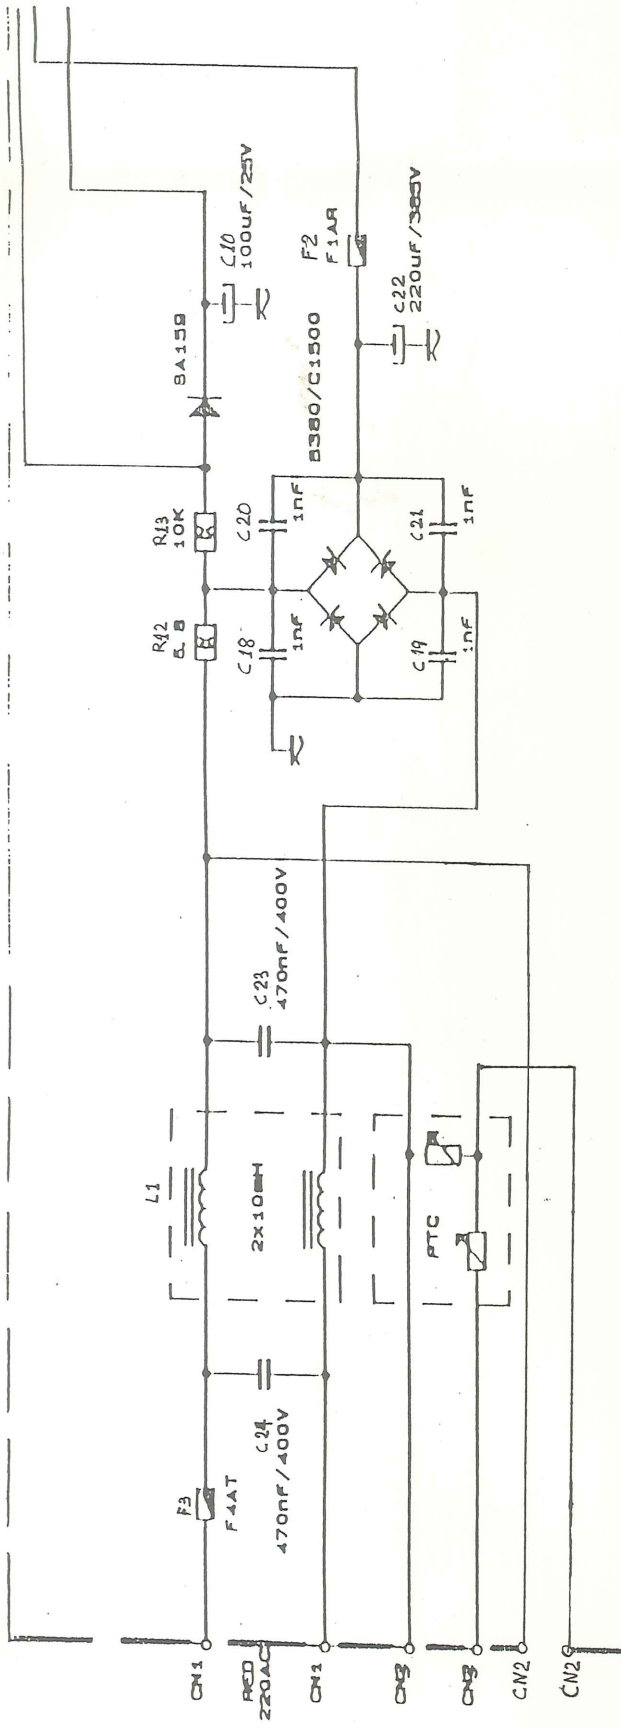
C10
100uF/25V

BA159

F2
F1AR

C22
220uF/385V

B380/C1500

R13
10K

C20
1nF

C21
1nF

R12
6.8

C18
1nF

C19
1nF

C23
470nF/400V

L1

2x10mH

PTC

F3
F4AT

C24
470nF/400V

CN1
RED
220AC
CN1
CN3
CN3
CN2
CN2